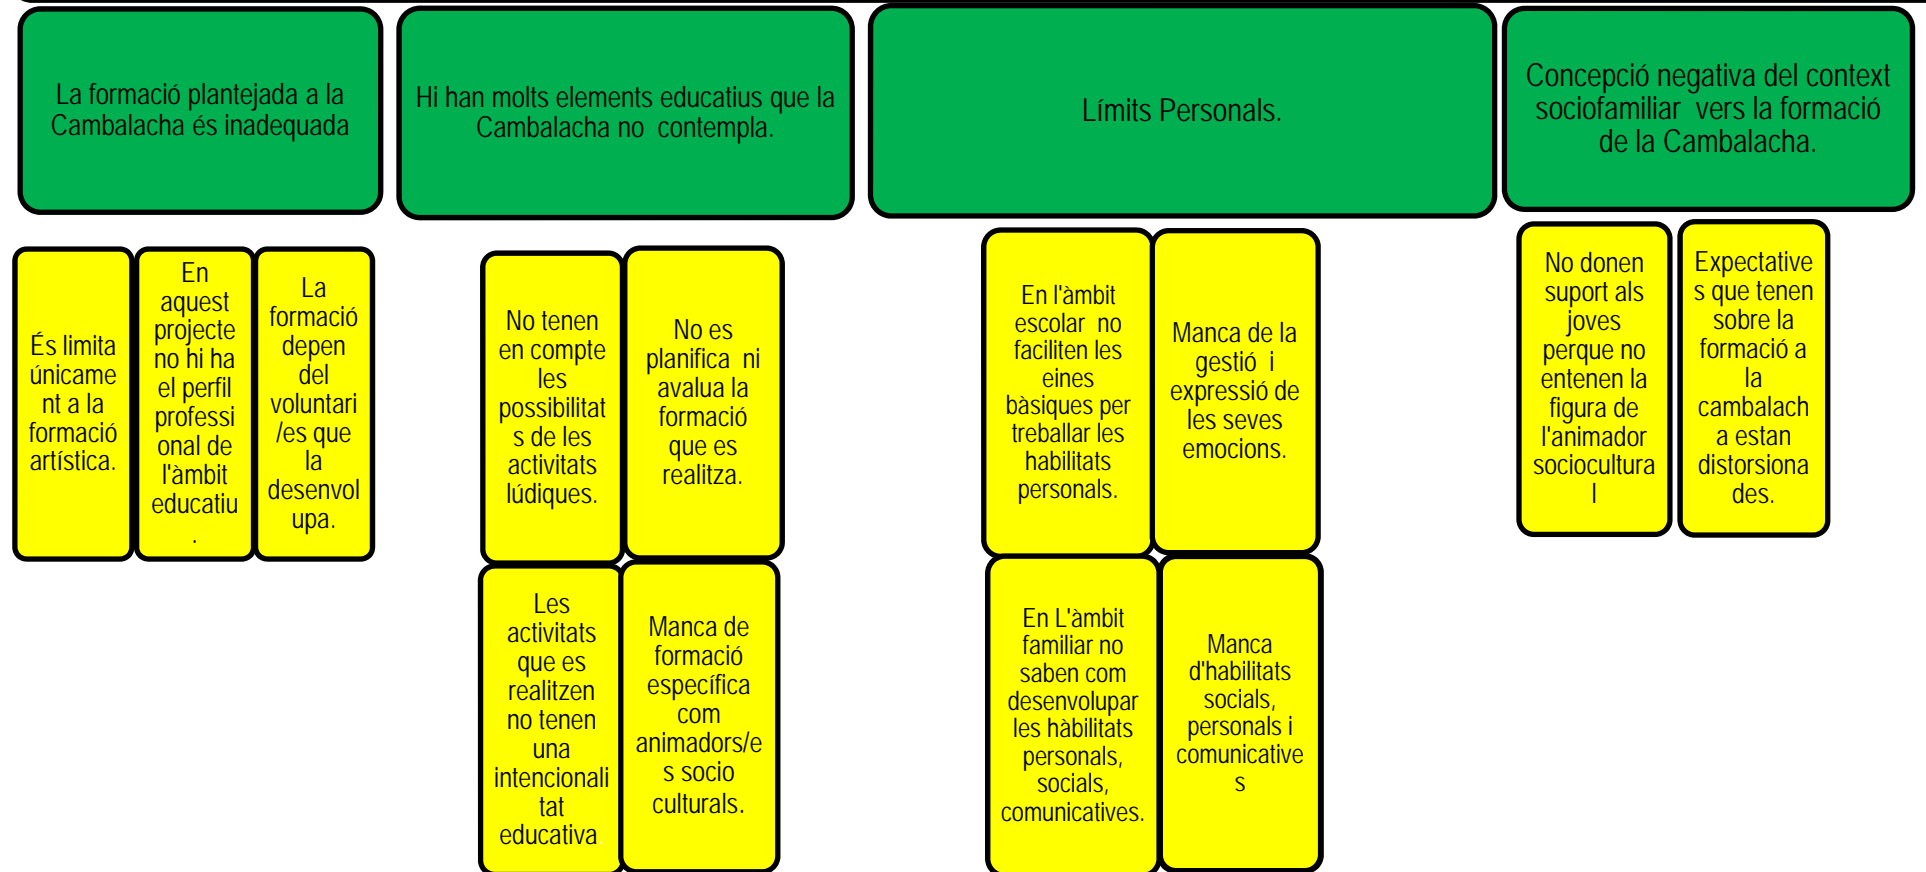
La formació plantejada a la Cambalacha és inadequada

És limita únicament a la formació artística.

En aquest projecte no hi ha el perfil professional de l'àmbit educatiu.

La formació depen del voluntari/es que la desenvolupa.

Hi han molts elements educatius que la Cambalacha no contempla.

No tenen en compte les possibilitats de les activitats lúdiques.

No es planifica ni avalua la formació que es realitza.

Les activitats que es realitzen no tenen una intencionalitat educativa

Manca de formació específica com animadors/es socio culturals.

Límits Personals.

En l'àmbit escolar no faciliten les eines bàsiques per treballar les habilitats personals.

Manca de la gestió i expressió de les seves emocions.

En L'àmbit familiar no saben com desenvolupar les hàbilitats personals, socials, comunicatives.

Manca d'habilitats socials, personals i comunicatives

Concepció negativa del context sociofamiliar vers la formació de la Cambalacha.

No donen suport als joves perque no entenen la figura de l'animador sociocultural

Expectatives que tenen sobre la formació a la cambalach a estan distorsionades.